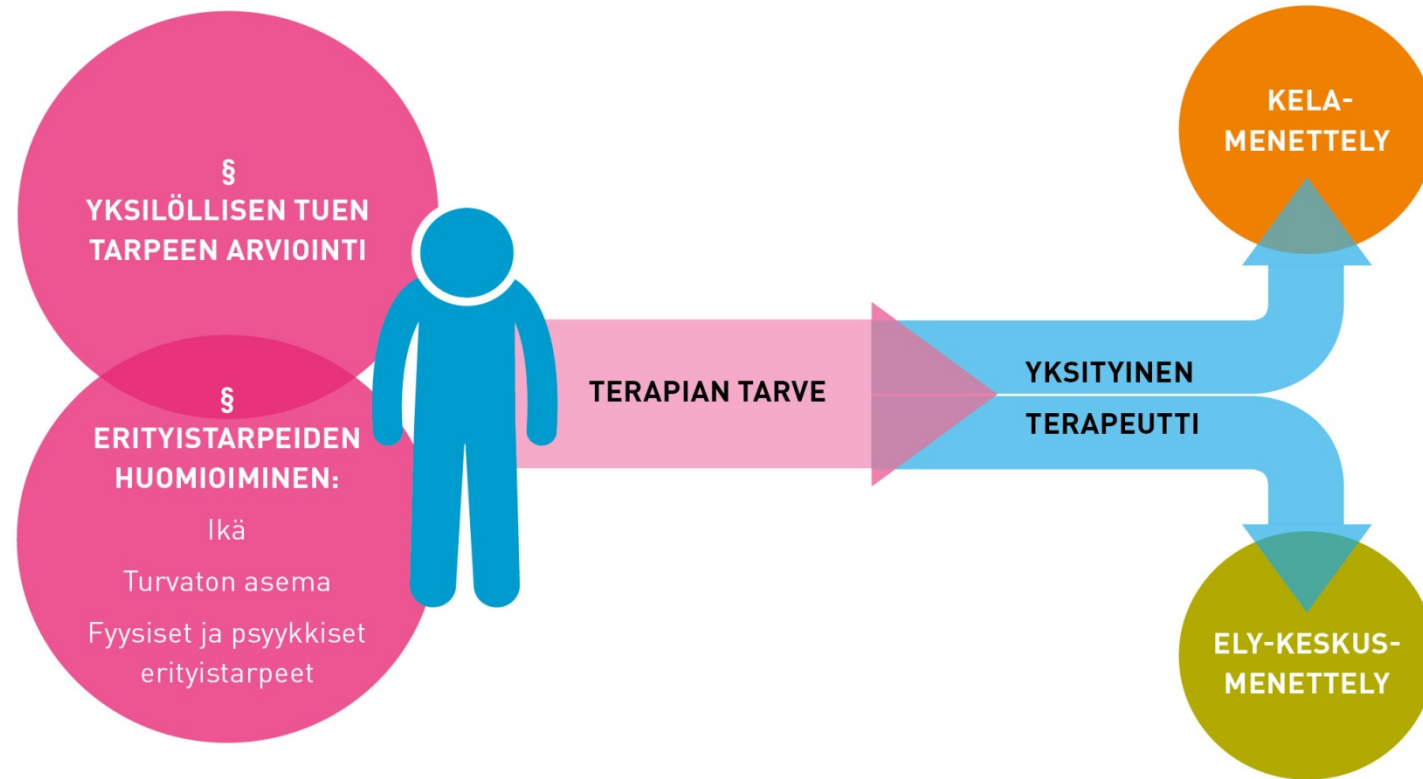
§
YKSILÖLLISEN TUEN TARPEEN ARVIOINTI

§
ERITYISTARPEIDEN HUOMIOIMINEN:

Ikä

Turvaton asema

Fyysiset ja psyykkiset erityistarpeet

TERAPIAN TARVE

YKSITYINEN TERAPEUTTI

KELA-MENETTELY

ELY-KESKUS-MENETTELY